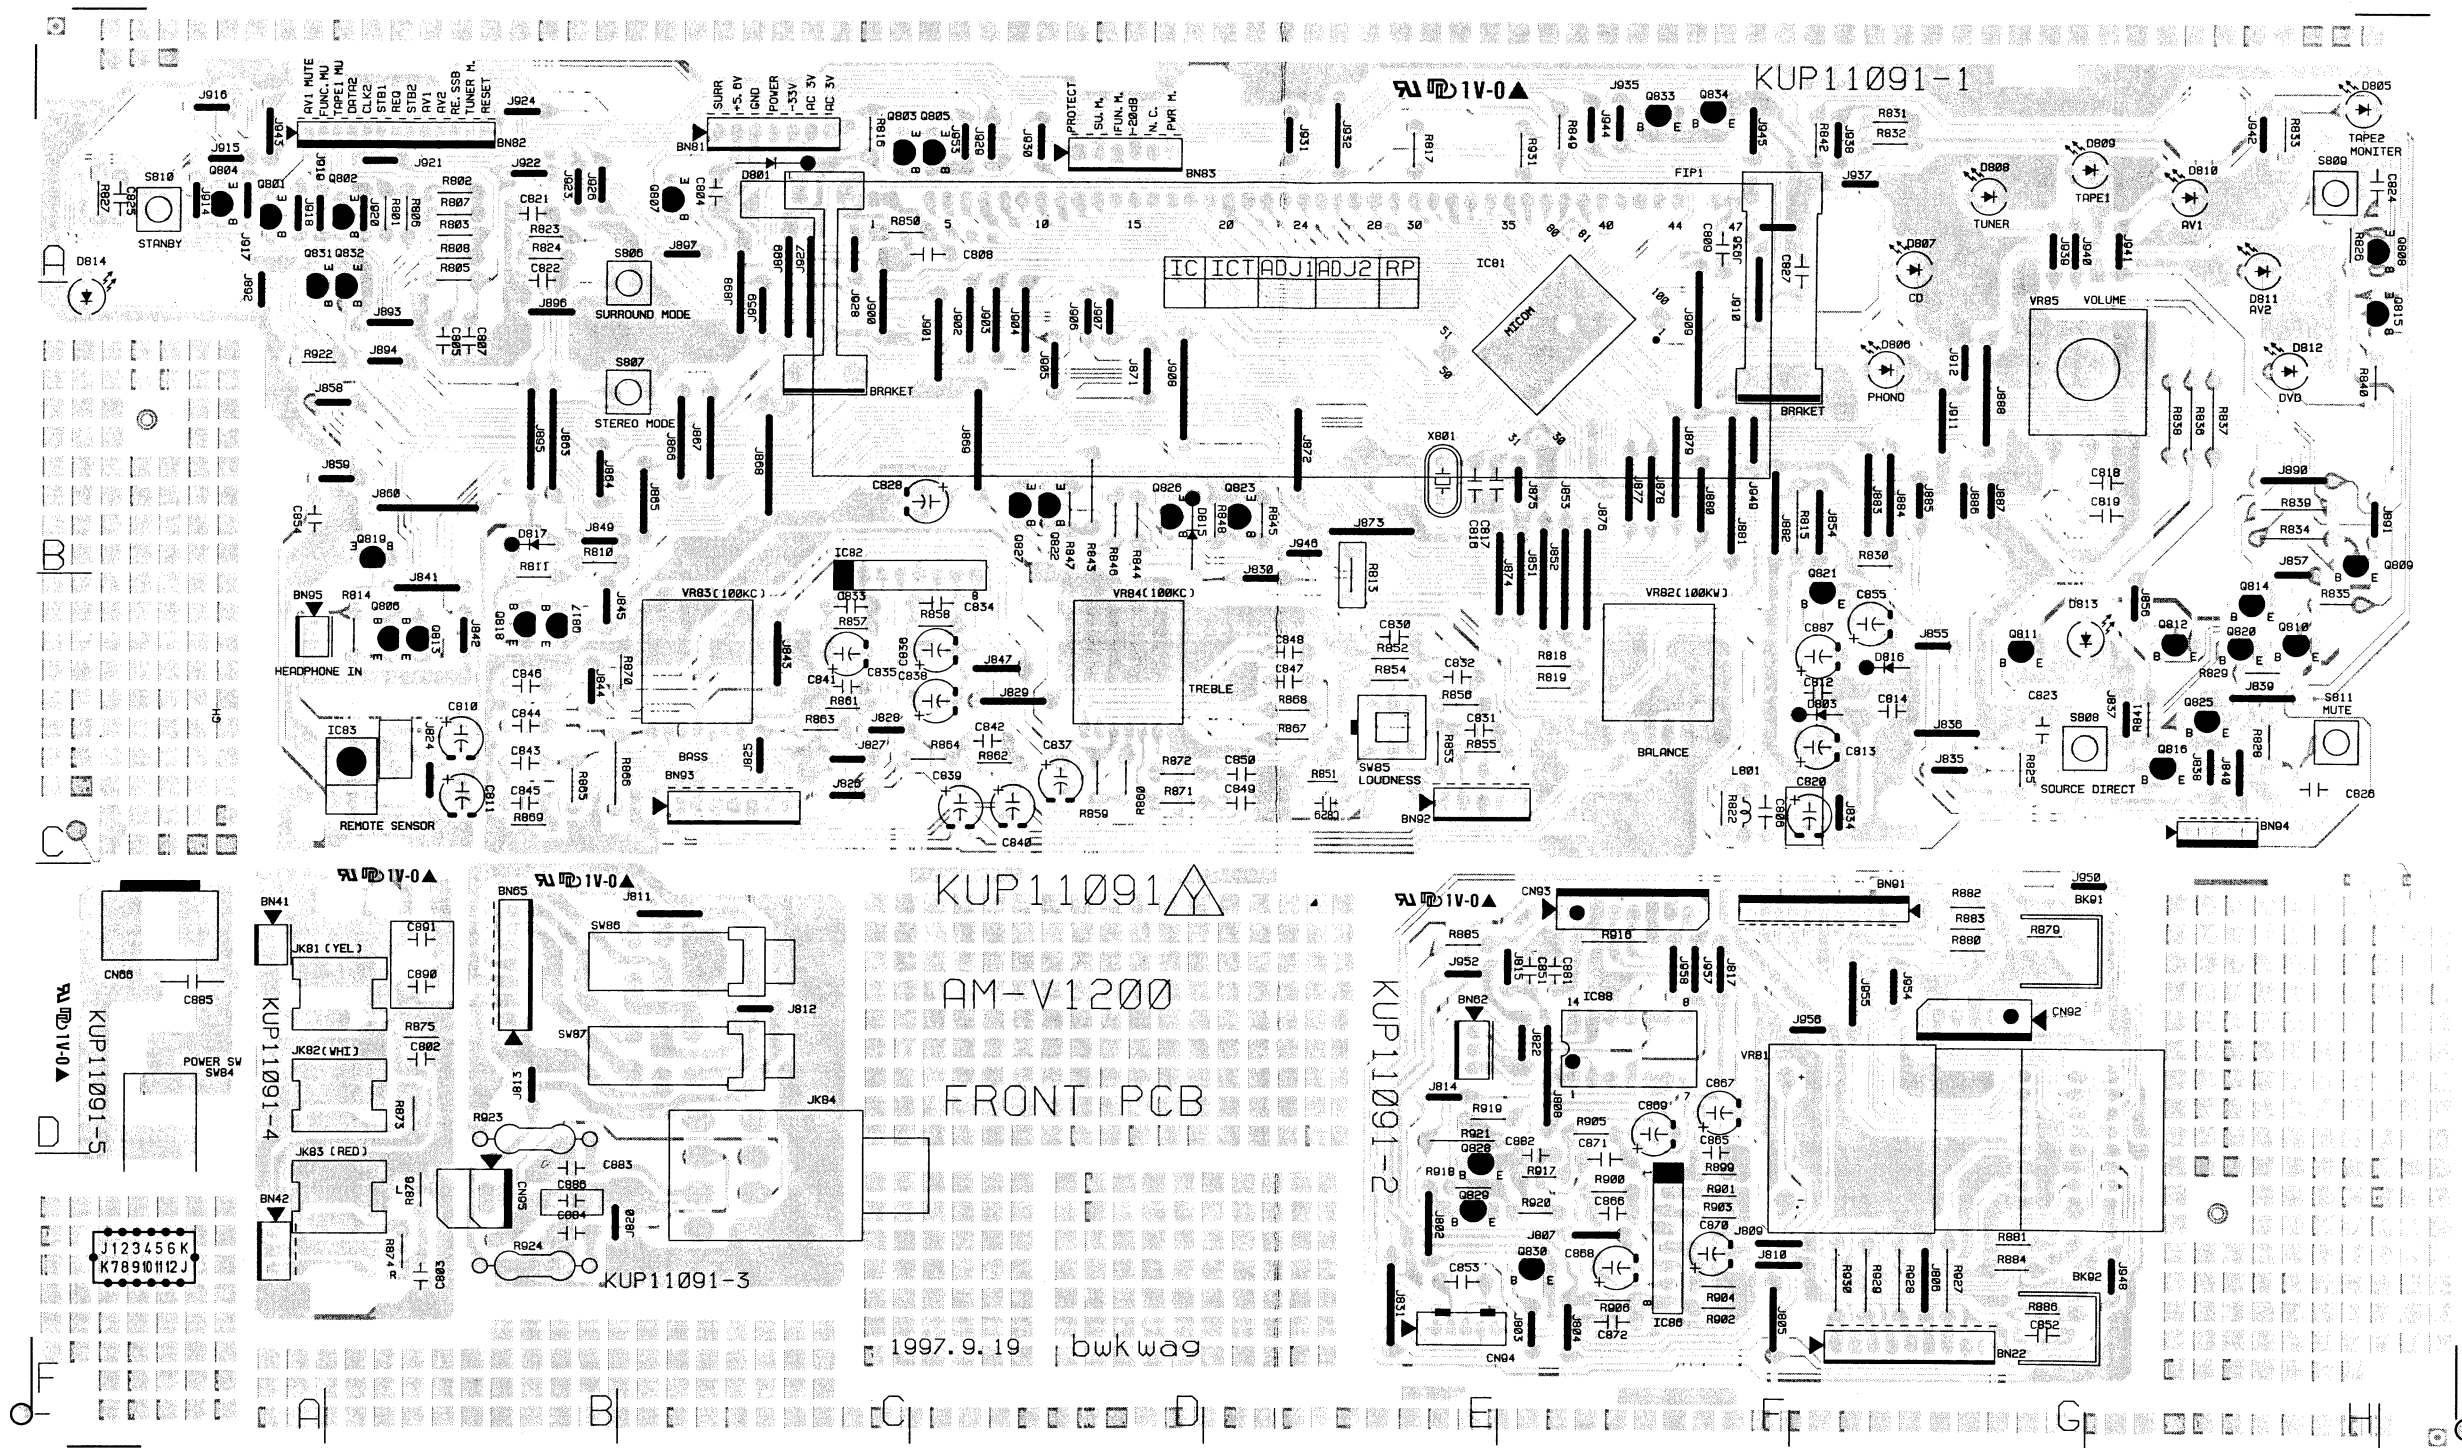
KUP11091-1

1V-0▲

AV1 MUTE
FUNC.MU
TAPE1 MU
DATA2
CLK2
STB1
REQ
STB2
AV1
AV2
RE.SSB
TUNER M.
RESET

BN82
J916
J915
J943
J919
J921
J924
Q804
S810
C825
R827
J914
Q801
Q802
J918
J920
R801
R806
R802
R807
R803
R808
R805
J917
STANBY
J922
J923
J926
C821
R823
R824
C822
S806
SURROUND MODE
J896
J897
Q831
Q832
J892
J893
C805
C807
R922
J894
J858
S807
STEREO MODE
D814

SURR
+5.6V
GND
POWER
-33V
AC 3V
AC 3V
BN81
D801
Q807
C804
R816
Q803
Q805
J953
J928
J930
PROTECT
SU.M.
FUN.M.
-20dB
N.C.
PWR M.
BN83
J931
J932
R817
R831
J935
Q833
Q834
R840
J944
J945
R842
J938
R831
R832
FIP1
J937
J942
R833
D805
TAPE2
MONITER
S809
C824
D808
TUNER
D809
TAPE1
D810
AV1
R826
Q808
D807
CD
J939
J940
J941
D811
AV2
Q815
D806
PHONO
D812
DVD
R840

1 R850 5 10 15 20 24 28 30 35 80 81 40 44 47
C808
C809
C836
C827
IC ICT ADJ1 ADJ2 RP
IC01
MICOM
100
51
50
31
30
BRAKET
BRAKET
J899
J889
J927
J928
J900
J901
J902
J903
J904
J905
J906
J907
J871
J908
J909
J910
J912
J911
J888
VR85
VOLUME
R838
R836
R837

J895
J863
J864
J865
J866
J867
J868
J869
J872
X801
J875
J853
J876
J877
J878
J879
J880
J840
J881
J882
J883
J884
J885
J886
J887
J890
C818
C819
R839
R834
J891
J859
C854
J860
C828
Q827
Q822
R847
R843
R846
R844
Q826
D815
R848
Q823
R845
J946
J873
C817
C816
J851
J852
R815
J854
R830
Q819
D817
R811
J849
R810
J830
R813
J874
IC82
C833
8
C834
VR83(100KC)
VR84(100KC)
VR82(100KW)
Q821
C855
J857
Q814
Q809
R835
J841
BN95
R814
Q806
Q813
J842
Q818
Q817
J845
R858
R857
C836
C838
C841
R861
C835
J843
J847
J829
C848
C847
R868
R867
C830
R852
R854
C832
R856
R818
R819
C887
C812
D816
J855
D813
J856
Q811
Q812
Q820
Q810
R829
J839
S811
MUTE
HEADPHONE IN
C846
C844
C843
C845
R869
J844
R870
R863
J828
J827
J826
R864
C842
R862
C837
C839
C840
R859
R860
R872
R871
C850
C849
R851
C829
R853
R855
C831
SW85
LOUDNESS
BN92
TREBLE
BASS
BN93
J825
BALANCE
D803
C813
L801
R822
C820
C806
J834
C814
J836
J835
C823
S808
SOURCE DIRECT
R825
J837
R841
Q825
Q816
J836
J840
R828
C826
BN94
IC83
REMOTE SENSOR
C810
J824
C811
R865
R866

1V-0▲
BN41
JK81(YEL)
C891
C890
R875
C802
JK82(WHI)
R873
JK83(RED)
R876
R874
C803
BN42
KUP11091-4
CN88
C885
KUP11091-5
1V-0▲
POWER SW
SW84
J123456K
K789101112J
1V-0▲
BN65
J811
SW86
J812
SW87
J813
JK84
R923
C883
CN95
C886
C884
R924
J820
KUP11091-3
KUP11091
AM-V1200
FRONT PCB
1997.9.19 bwkwag
1V-0▲
CN93
BN91
R882
R883
R880
J950
BK91
R879
R885
R910
J952
J815
C851
C881
J858
J857
J817
J855
J954
IC88
14
8
BN62
J822
J956
CN92
VR81
J814
J880
R919
R921
C882
R905
C869
C871
C867
C865
R899
Q828
R917
R918
R900
R901
Q829
R920
C866
R903
C870
J809
R881
R884
J802
J807
Q830
C868
C853
J810
R930
R929
R928
J806
R927
BK92
J948
J831
J803
J804
R906
C872
IC86
R904
R902
J805
R886
C852
CN94
BN22
KUP11091-2
A B C D F
A B C D E F G H